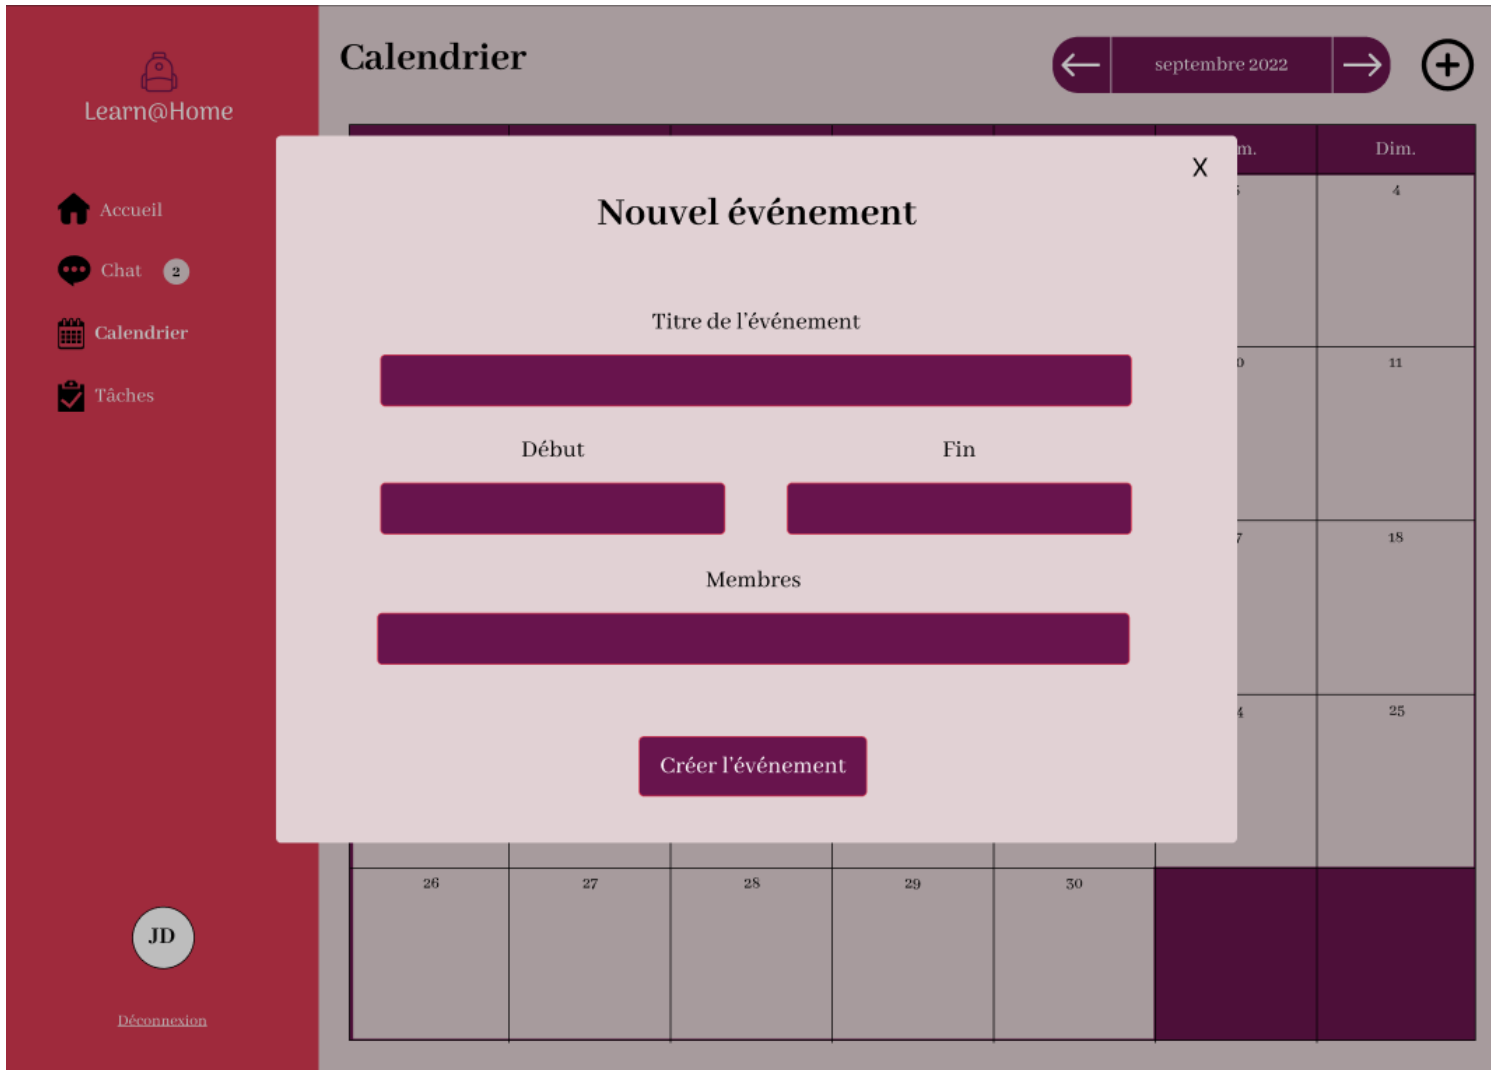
Learn@Home

Accueil

Chat 2

Calendrier

Tâches

JD

Déconnexion

Calendrier

septembre 2022

m.

Dim.

4

11

18

25

26

27

28

29

30

X

Nouvel événement

Titre de l'événement

Début

Fin

Membres

Créer l'événement